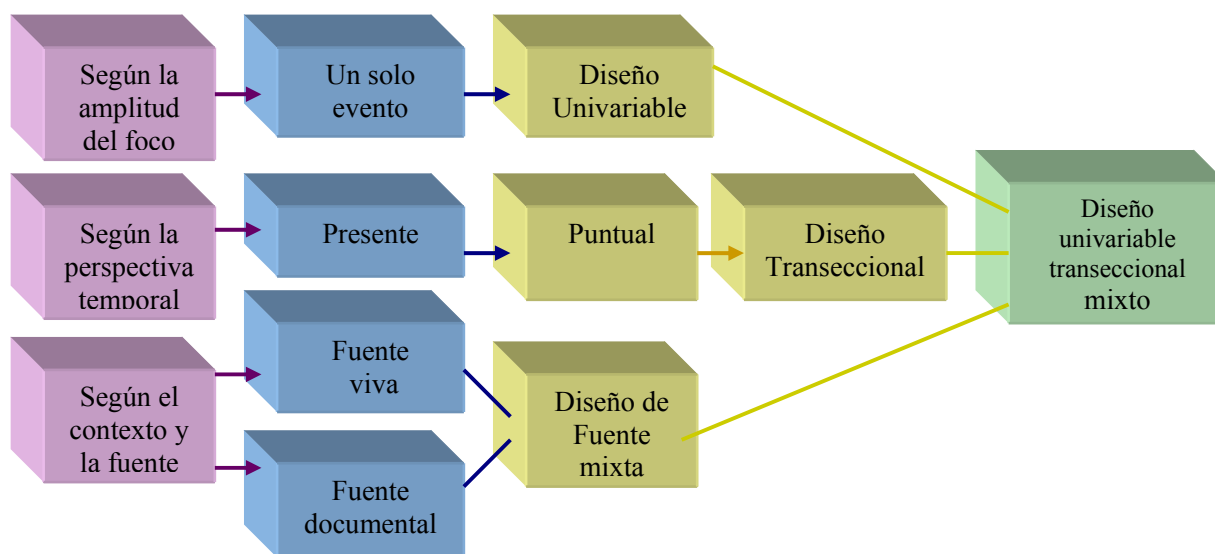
Según la amplitud del foco

Un solo evento

Diseño Univariable

Según la perspectiva temporal

Presente

Puntual

Diseño Transeccional

Diseño univariable transeccional mixto

Según el contexto y la fuente

Fuente viva

Fuente documental

Diseño de Fuente mixta